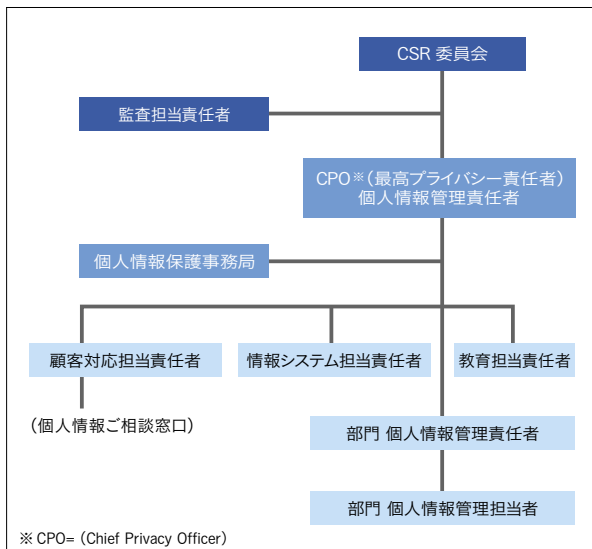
CSR 委員会

監査担当責任者

CPO※（最高プライバシー責任者）
個人情報管理責任者

個人情報保護事務局

顧客対応担当責任者

情報システム担当責任者

教育担当責任者

（個人情報ご相談窓口）

部門 個人情報管理責任者

部門 個人情報管理担当者

※ CPO=（Chief Privacy Officer）